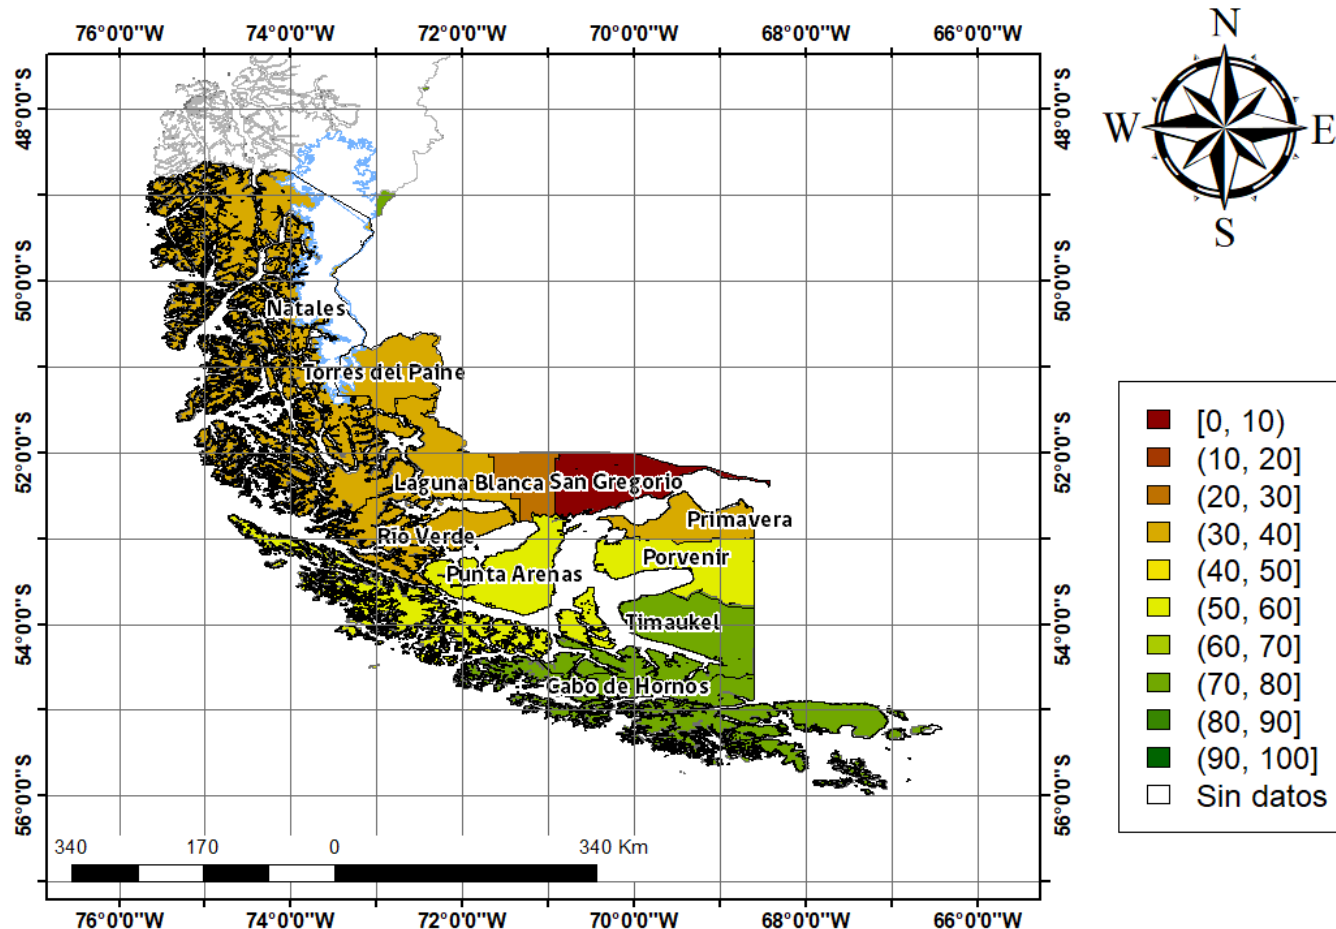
76°0'0"W 74°0'0"W 72°0'0"W 70°0'0"W 68°0'0"W 66°0'0"W

48°0'0"S
50°0'0"S
52°0'0"S
54°0'0"S
56°0'0"S

N
W E
S

Natales
Torres del Paine
Laguna Blanca
San Gregorio
Primavera
Río Verde
Porvenir
Punta Arenas
Timaukel
Cabo de Hornos

340 170 0 340 Km

[0, 10)
(10, 20]
(20, 30]
(30, 40]
(40, 50]
(50, 60]
(60, 70]
(70, 80]
(80, 90]
(90, 100]
Sin datos

76°0'0"W 74°0'0"W 72°0'0"W 70°0'0"W 68°0'0"W 66°0'0"W

48°0'0"S
50°0'0"S
52°0'0"S
54°0'0"S
56°0'0"S